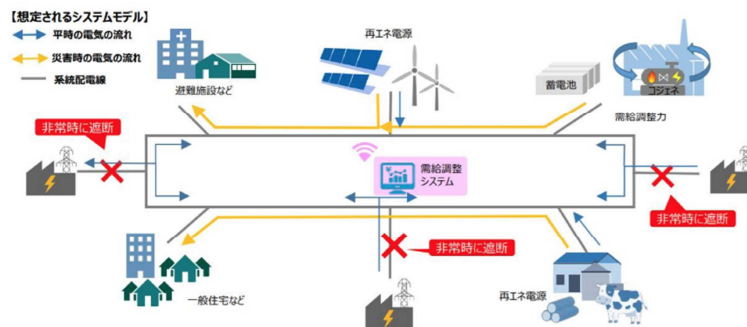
【想定されるシステムモデル】
平時の電気の流れ
災害時の電気の流れ
系統配電線

再エネ電源
蓄電池
コジェネ
避難施設など
需給調整力
非常時に遮断
需給調整システム
非常時に遮断
非常時に遮断
一般住宅など
再エネ電源